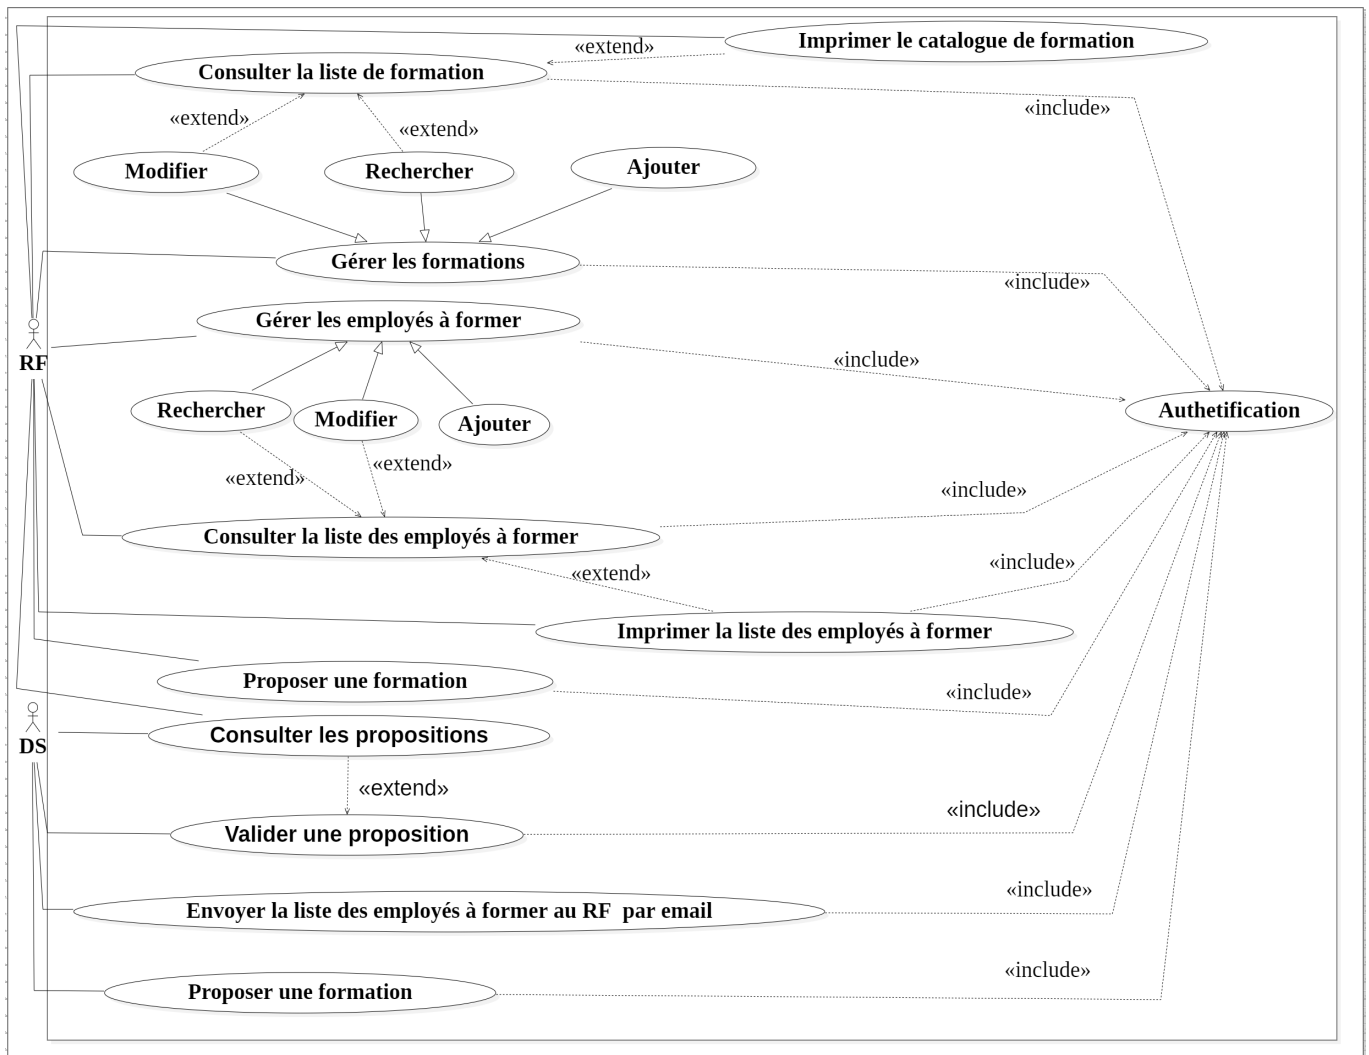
Imprimer le catalogue de formation

«extend»

Consulter la liste de formation

«include»

«extend»

«extend»

Modifier

Rechercher

Ajouter

Gérer les formations

«include»

Gérer les employés à former

«include»

RF

Authetification

Rechercher

Modifier

Ajouter

«extend»

«extend»

«include»

Consulter la liste des employés à former

«include»

«extend»

Imprimer la liste des employés à former

Proposer une formation

«include»

DS

Consulter les propositions

«extend»

«include»

Valider une proposition

«include»

Envoyer la liste des employés à former au RF par email

«include»

Proposer une formation